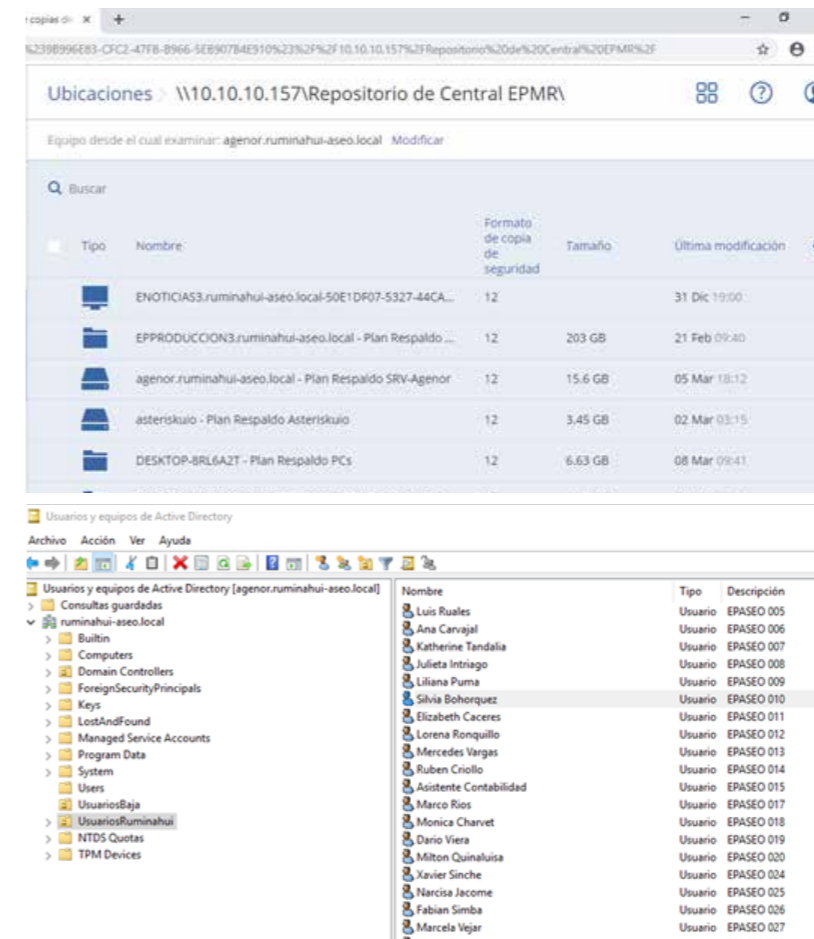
copias de ×

%239B996E83-CFC2-47F8-B966-5EB907B4E910%23%2F%2F10.10.10.157%2FRepositorio%20de%20Central%20EPMR%2F

Ubicaciones > \\10.10.10.157\Repositorio de Central EPMR\

Equipo desde el cual examinar: agenor.ruminahui-aseo.local Modificar

Buscar

| Tipo | Nombre | Formato de copia de seguridad | Tamaño | Última modificación |
|---|---|---|---|---|
| | ENOTICIAS3.ruminahui-aseo.local-50E1DF07-5327-44CA... | 12 | | 31 Dic 19:00 |
| | EPPRODUCCION3.ruminahui-aseo.local - Plan Respaldo ... | 12 | 203 GB | 21 Feb 09:40 |
| | agenor.ruminahui-aseo.local - Plan Respaldo SRV-Agenor | 12 | 15.6 GB | 05 Mar 18:12 |
| | asteriskuio - Plan Respaldo Asteriskuio | 12 | 3.45 GB | 02 Mar 03:15 |
| | DESKTOP-8RL6A2T - Plan Respaldo PCs | 12 | 6.63 GB | 08 Mar 09:41 |

Usuarios y equipos de Active Directory

Archivo Acción Ver Ayuda

Usuarios y equipos de Active Directory [agenor.ruminahui-aseo.local]
Consultas guardadas
ruminahui-aseo.local
Builtin
Computers
Domain Controllers
ForeignSecurityPrincipals
Keys
LostAndFound
Managed Service Accounts
Program Data
System
Users
UsuariosBaja
UsuariosRuminahui
NTDS Quotas
TPM Devices

| Nombre | Tipo | Descripción |
|---|---|---|
| Luis Ruales | Usuario | EPASEO 005 |
| Ana Carvajal | Usuario | EPASEO 006 |
| Katherine Tandalia | Usuario | EPASEO 007 |
| Julieta Intriago | Usuario | EPASEO 008 |
| Liliana Puma | Usuario | EPASEO 009 |
| Silvia Bohorquez | Usuario | EPASEO 010 |
| Elizabeth Caceres | Usuario | EPASEO 011 |
| Lorena Ronquillo | Usuario | EPASEO 012 |
| Mercedes Vargas | Usuario | EPASEO 013 |
| Ruben Criollo | Usuario | EPASEO 014 |
| Asistente Contabilidad | Usuario | EPASEO 015 |
| Marco Rios | Usuario | EPASEO 017 |
| Monica Charvet | Usuario | EPASEO 018 |
| Dario Viera | Usuario | EPASEO 019 |
| Milton Quinaluisa | Usuario | EPASEO 020 |
| Xavier Sinche | Usuario | EPASEO 024 |
| Narcisa Jacome | Usuario | EPASEO 025 |
| Fabian Simba | Usuario | EPASEO 026 |
| Marcela Vejar | Usuario | EPASEO 027 |